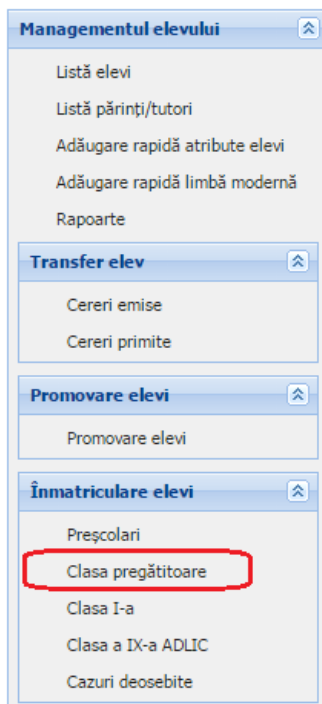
Managementul elevului

Listă elevi

Listă părinți/tutori

Adăugare rapidă atribute elevi

Adăugare rapidă limbă modernă

Rapoarte

Transfer elev

Cereri emise

Cereri primite

Promovare elevi

Promovare elevi

Înmatriculare elevi

Preşcolari

Clasa pregătitoare

Clasa I-a

Clasa a IX-a ADLIC

Cazuri deosebite